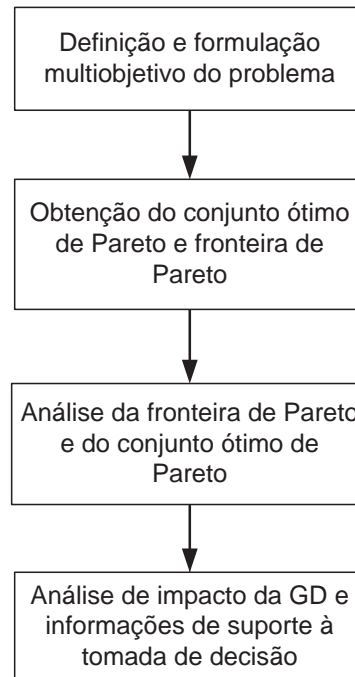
Definição e formulação multiobjetivo do problema

Obtenção do conjunto ótimo de Pareto e fronteira de Pareto

Análise da fronteira de Pareto e do conjunto ótimo de Pareto

Análise de impacto da GD e informações de suporte à tomada de decisão